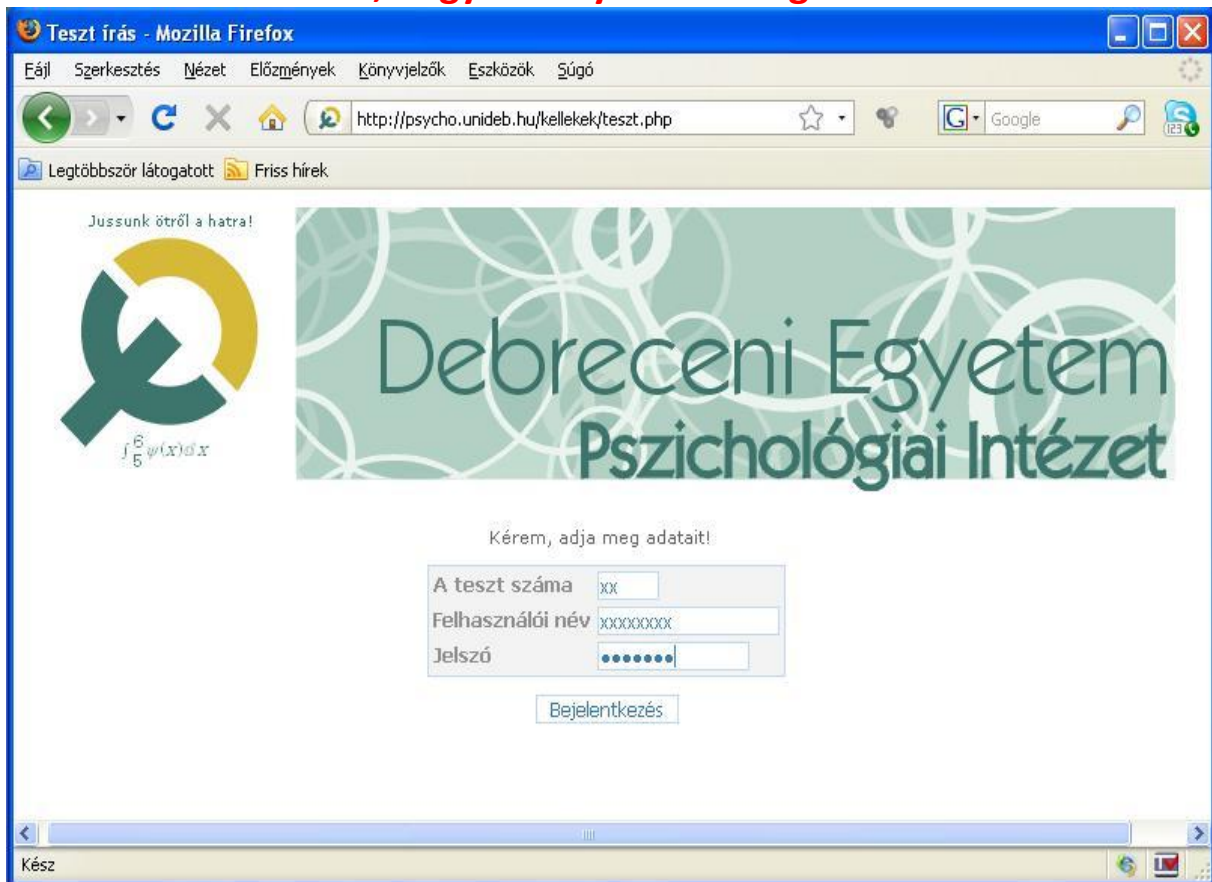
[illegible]

Teszt írás - Mozilla Firefox

Fájl Szerkesztés Nézet Előzmények Könyvjelzők Eszközök Súgó

http://psycho.unideb.hu/kellekek/teszt.php

Google

Legtöbbször látogatott Friss hírek

Jussunk ötről a hatra!

$\int_5^6 \psi(x) d x$

Debreceni Egyetem
Pszichológiai Intézet

Kérem, adja meg adatait!

| A teszt száma | xx |
|---|---|
| Felhasználói név | xxxxxxxx |
| Jelszó | ••••••• |

Bejelentkezés

Kész